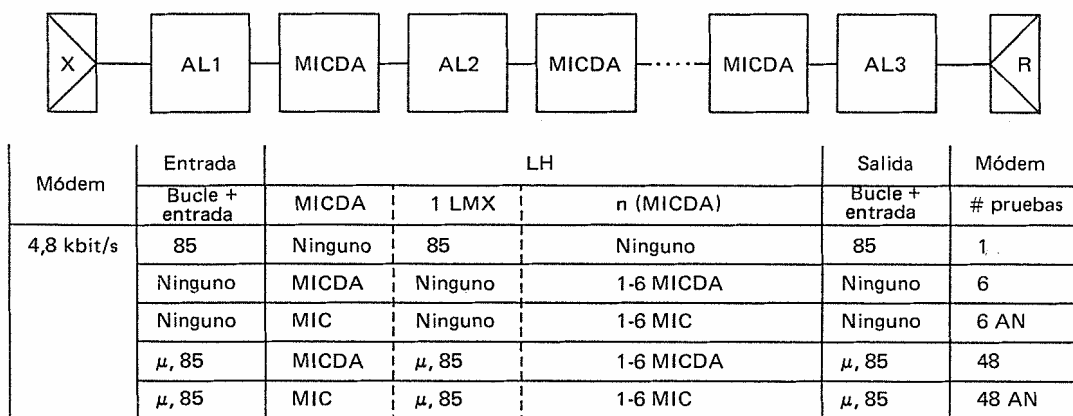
X — AL1 — MICDA — AL2 — MICDA ····· MICDA — AL3 — R

| Módem | Entrada | LH | | | Salida | Módem |
|---|---|---|---|---|---|---|
| | Bucle + entrada | MICDA | 1 LMX | n (MICDA) | Bucle + entrada | # pruebas |
| 4,8 kbit/s | 85 | Ninguno | 85 | Ninguno | 85 | 1 |
| | Ninguno | MICDA | Ninguno | 1-6 MICDA | Ninguno | 6 |
| | Ninguno | MIC | Ninguno | 1-6 MIC | Ninguno | 6 AN |
| | $\mu$, 85 | MICDA | $\mu$, 85 | 1-6 MICDA | $\mu$, 85 | 48 |
| | $\mu$, 85 | MIC | $\mu$, 85 | 1-6 MIC | $\mu$, 85 | 48 AN |